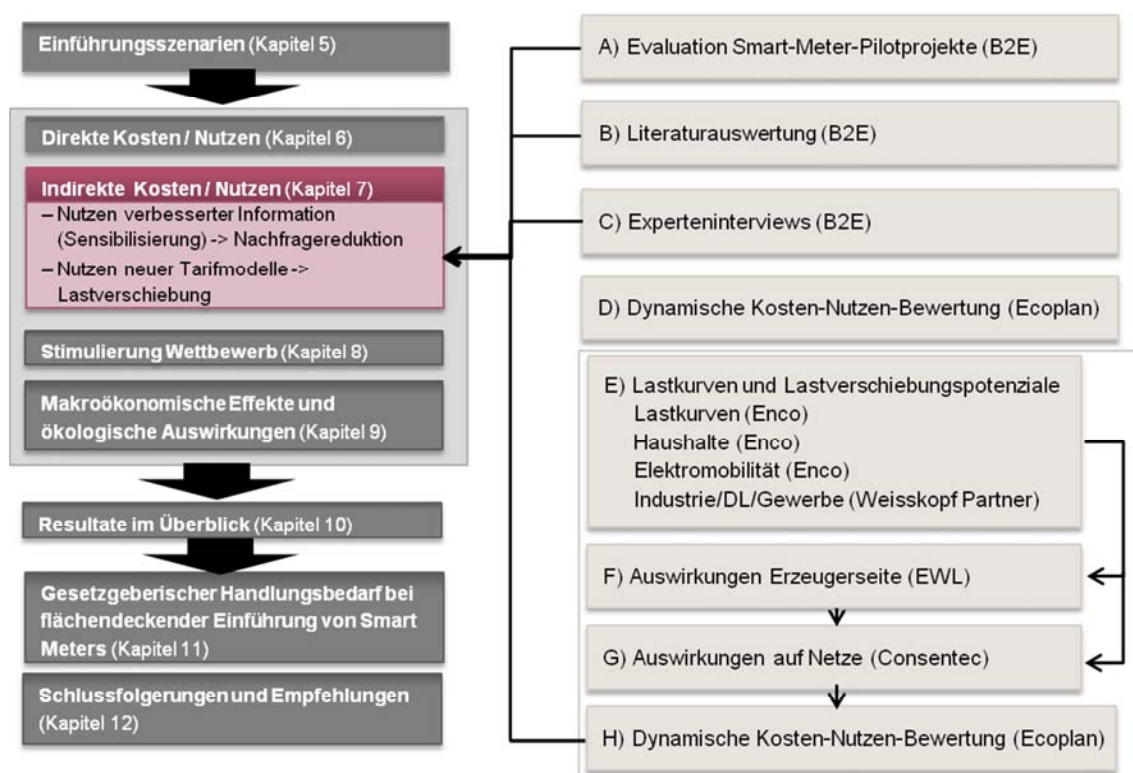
Einführungsszenarien (Kapitel 5)

Direkte Kosten / Nutzen (Kapitel 6)

Indirekte Kosten / Nutzen (Kapitel 7)
– Nutzen verbesserter Information (Sensibilisierung) -> Nachfragereduktion
– Nutzen neuer Tarifmodelle -> Lastverschiebung

Stimulierung Wettbewerb (Kapitel 8)

Makroökonomische Effekte und ökologische Auswirkungen (Kapitel 9)

Resultate im Überblick (Kapitel 10)

Gesetzgeberischer Handlungsbedarf bei flächendeckender Einführung von Smart Meters (Kapitel 11)

Schlussfolgerungen und Empfehlungen (Kapitel 12)

A) Evaluation Smart-Meter-Pilotprojekte (B2E)

B) Literaturauswertung (B2E)

C) Experteninterviews (B2E)

D) Dynamische Kosten-Nutzen-Bewertung (Ecoplan)

E) Lastkurven und Lastverschiebungspotenziale
Lastkurven (Enco)
Haushalte (Enco)
Elektromobilität (Enco)
Industrie/DL/Gewerbe (Weisskopf Partner)

F) Auswirkungen Erzeugerseite (EWL)

G) Auswirkungen auf Netze (Consentec)

H) Dynamische Kosten-Nutzen-Bewertung (Ecoplan)